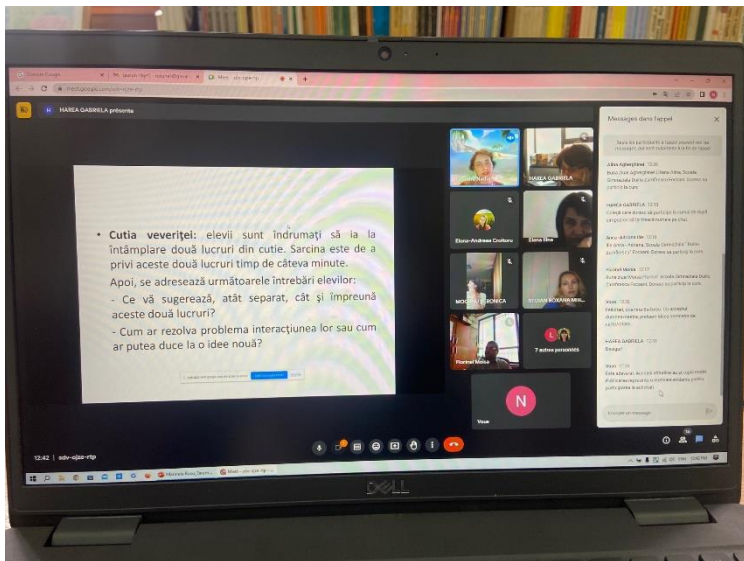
HAREA GABRIELA présente

• **Cutia veveriței:** elevii sunt îndrumați să ia la întâmplare două lucruri din cutie. Sarcina este de a privi aceste două lucruri timp de câteva minute.

Apoi, se adresează următoarele întrebări elevilor:

- Ce vă sugerează, atât separat, cât și împreună aceste două lucruri?

- Cum ar rezolva problema interacțiunea lor sau cum ar putea duce la o idee nouă?

Messages dans l'appel

HAREA GABRIELA

Eloiza-Andreea Croitoru

Ilona Ilna

STOIAN ROXANA MIL...

Florinel Matei

7 autres personnes

Vous

N

12:42 | sdv-ojzo-rtp

DELL